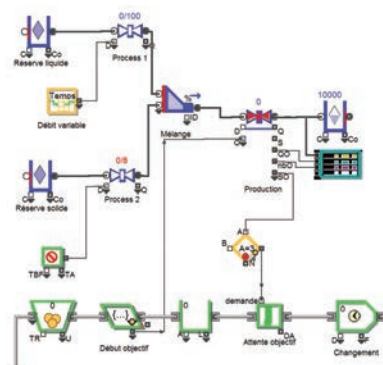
0/100

C Co
Réserve liquide

Process 1

Temps

Débit variable

Mélange

0

10000

D
B
SD
D
BSD
BSD

Production

C Co
Réserve solide

0/8

Process 2

TBF TA

B
A
A=3
E

0

TR U

Début objectif

D

demande

Attente objectif

Changement